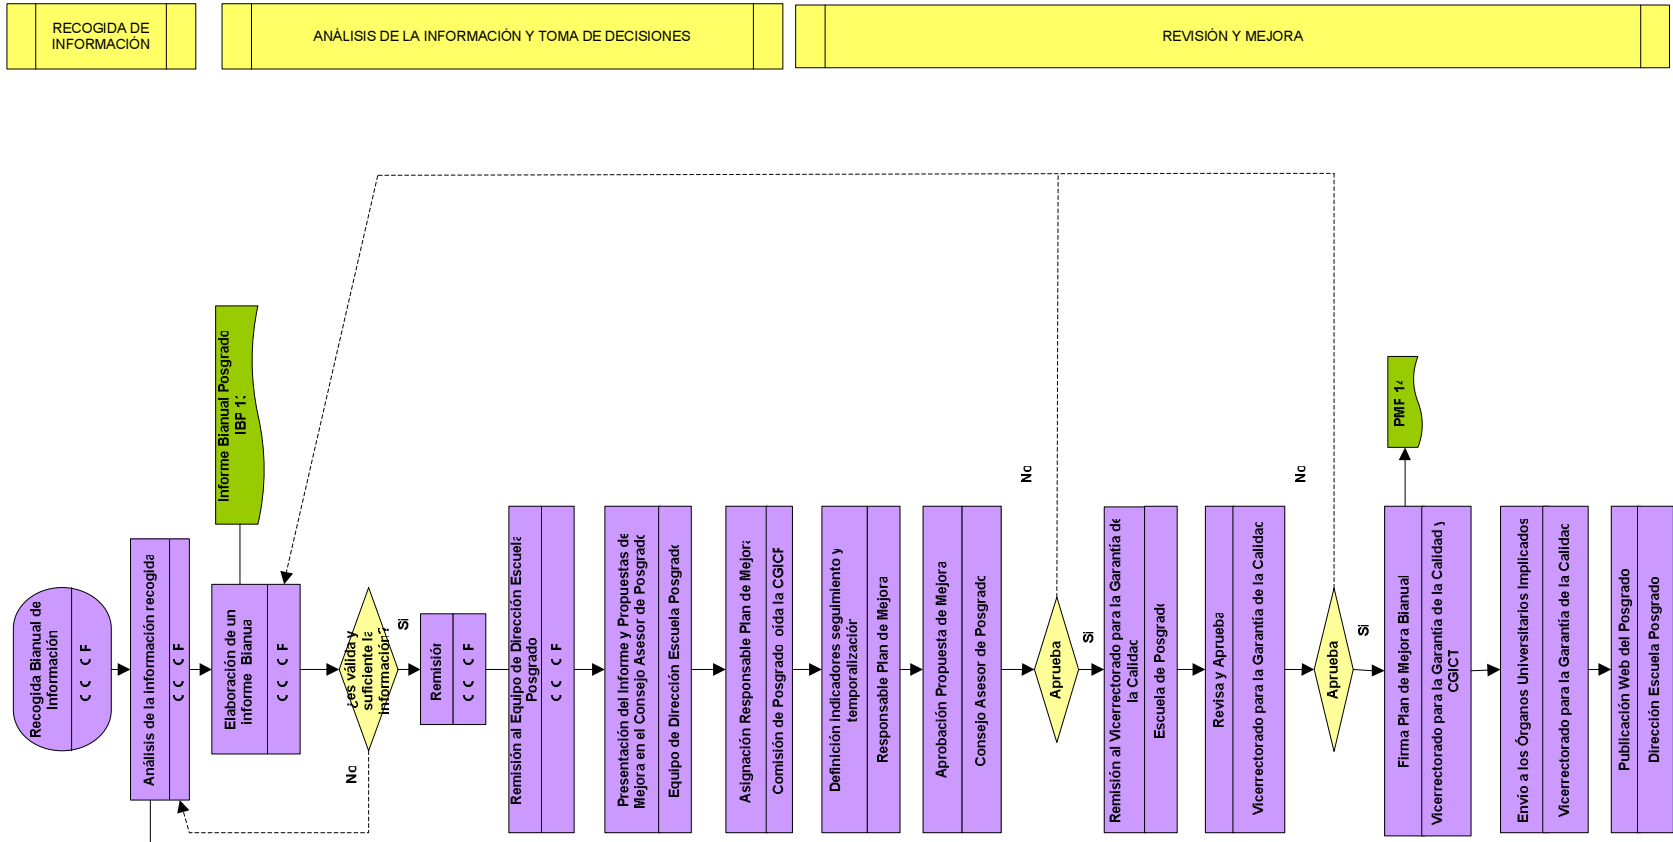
RECOGIDA DE INFORMACIÓN

ANÁLISIS DE LA INFORMACIÓN Y TOMA DE DECISIONES

REVISIÓN Y MEJORA

Informe Bianual Posgrado IBP 1:

PMF 1:

Recogida Bianual de Información

C C C F

Análisis de la información recogida

C C C F

Elaboración de un informe Bianual

C C C F

¿es válida y suficiente la información?

Si

No

Remisión

C C C F

Remisión al Equipo de Dirección Escuela Posgrado

C C C F

Presentación del Informe y Propuestas de Mejora en el Consejo Asesor de Posgrado

Equipo de Dirección Escuela Posgrado

Asignación Responsable Plan de Mejora

Comisión de Posgrado oída la CGICT

Definición Indicadores seguimiento y temporalización

Responsable Plan de Mejora

Aprobación Propuesta de Mejora

Consejo Asesor de Posgrado

No

Aprueba

Si

Remisión al Vicerrectorado para la Garantía de la Calidad

Escuela de Posgrado

Revisa y Aprueba

Vicerrectorado para la Garantía de la Calidad

No

Aprueba

Si

Firma Plan de Mejora Bianual

Vicerrectorado para la Garantía de la Calidad y CGICT

Envío a los Órganos Universitarios Implicados

Vicerrectorado para la Garantía de la Calidad

Publicación Web del Posgrado

Dirección Escuela Posgrado